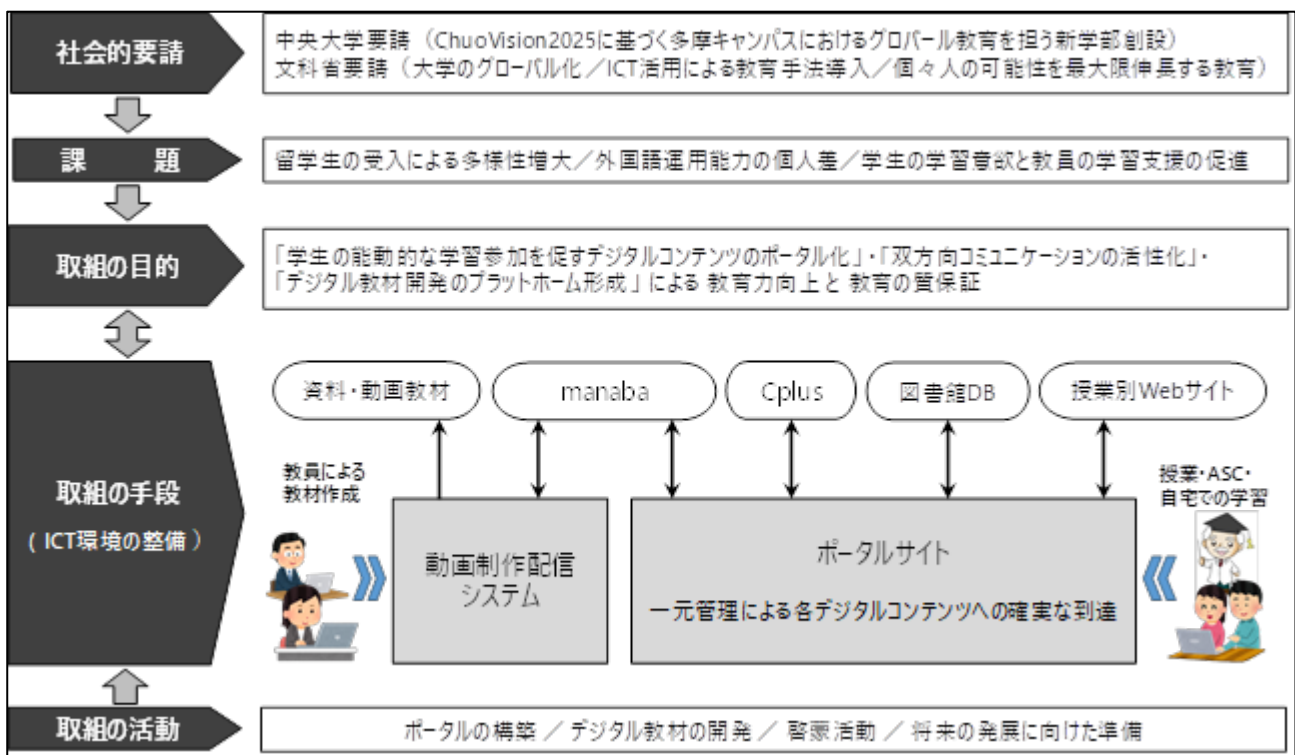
社会的要請

中央大学要請（ChuoVision2025に基づく多摩キャンパスにおけるグローバル教育を担う新学部創設）
文科省要請（大学のグローバル化／ICT活用による教育手法導入／個々人の可能性を最大限伸長する教育）

課　題

留学生の受入による多様性増大／外国語運用能力の個人差／学生の学習意欲と教員の学習支援の促進

取組の目的

「学生の能動的な学習参加を促すデジタルコンテンツのポータル化」・「双方向コミュニケーションの活性化」・「デジタル教材開発のプラットホーム形成」による教育力向上と教育の質保証

取組の手段
（ICT環境の整備）

資料・動画教材

manaba

Cplus

図書館DB

授業別Webサイト

教員による教材作成

動画制作配信システム

ポータルサイト

一元管理による各デジタルコンテンツへの確実な到達

授業・ASC・自宅での学習

取組の活動

ポータルの構築 ／ デジタル教材の開発 ／ 啓蒙活動 ／ 将来の発展に向けた準備